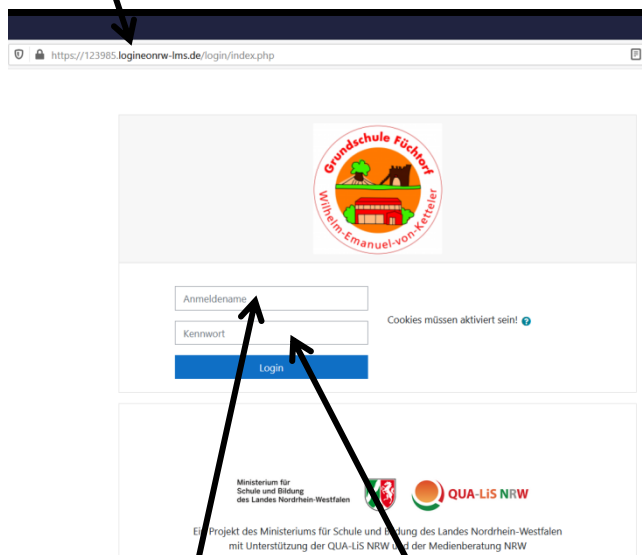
https://123985.logineonrw-lms.de/login/index.php

Grundschule Füchtorf
Wilhelm-Emanuel-von-Ketteler

Anmeldename

Kennwort

Login

Cookies müssen aktiviert sein!

Ministerium für Schule und Bildung des Landes Nordrhein-Westfalen

QUA-LiS NRW

Ei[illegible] Projekt des Ministeriums für Schule und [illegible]ildung des Landes Nordrhein-Westfalen mit Unterstützung der QUA-LiS NRW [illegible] der Medienberatung NRW